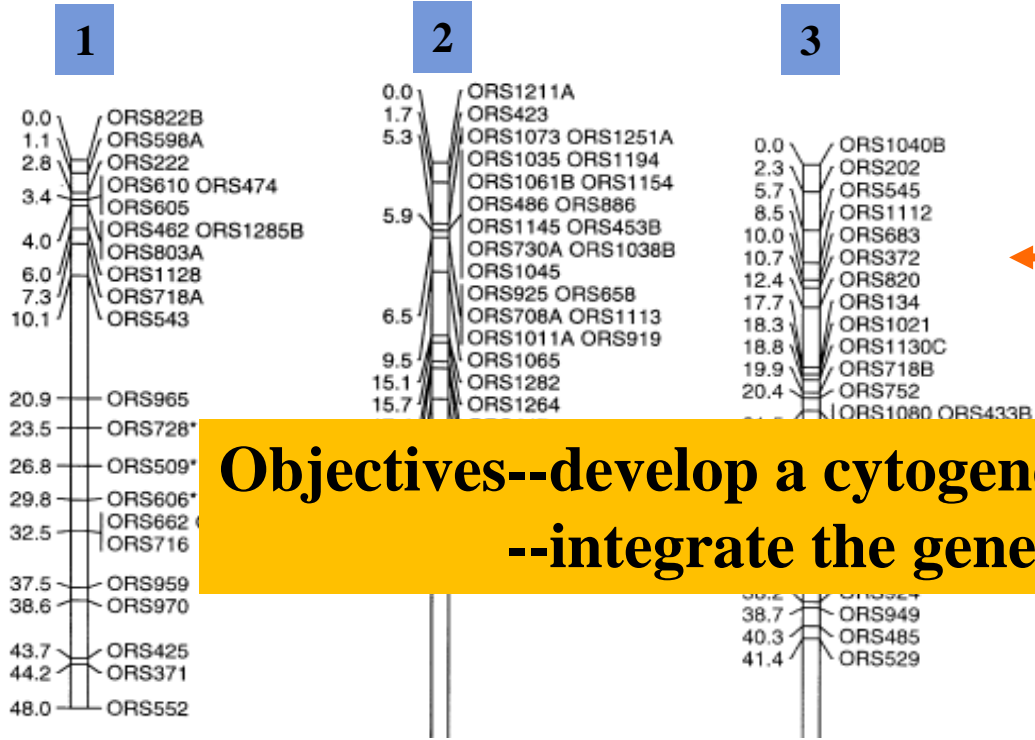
1

0.0 ORS822B
1.1 ORS598A
2.8 ORS222
3.4 ORS610 ORS474
ORS605
4.0 ORS462 ORS1285B
ORS803A
6.0 ORS1128
7.3 ORS718A
10.1 ORS543

20.9 ORS965
23.5 ORS728*
26.8 ORS509*
29.8 ORS606*
32.5 ORS662 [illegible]
ORS716

37.5 ORS959
38.6 ORS970

43.7 ORS425
44.2 ORS371

48.0 ORS552

2

0.0 ORS1211A
1.7 ORS423
5.3 ORS1073 ORS1251A
ORS1035 ORS1194
ORS1061B ORS1154
ORS486 ORS886
5.9 ORS1145 ORS453B
ORS730A ORS1038B
ORS1045
ORS925 ORS658
6.5 ORS708A ORS1113
ORS1011A ORS919
9.5 ORS1065
15.1 ORS1282
15.7 ORS1264

3

0.0 ORS1040B
2.3 ORS202
5.7 ORS545
8.5 ORS1112
10.0 ORS683
10.7 ORS372
12.4 ORS820
17.7 ORS134
18.3 ORS1021
18.8 ORS1130C
19.9 ORS718B
20.4 ORS752
ORS1080 ORS433B
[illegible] ORS924
38.7 ORS949
40.3 ORS485
41.4 ORS529

Objectives--develop a cytogen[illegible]
--integrate the gene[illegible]